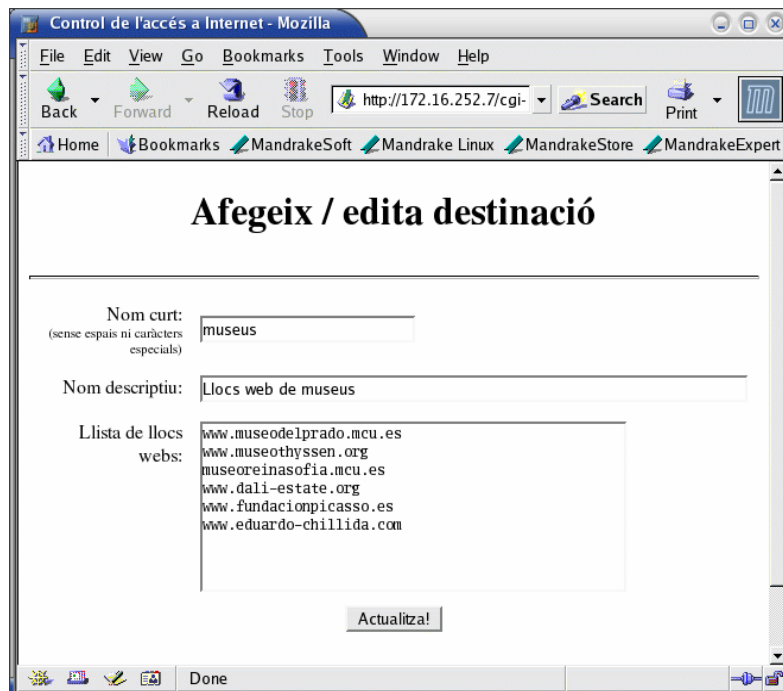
Control de l'accés a Internet - Mozilla

File Edit View Go Bookmarks Tools Window Help

Back Forward Reload Stop http://172.16.252.7/cgi- Search Print

Home Bookmarks MandrakeSoft Mandrake Linux MandrakeStore MandrakeExpert

Afegeix / edita destinació

Nom curt:
(sense espais ni caràcters especials)
museus

Nom descriptiu:
Llocs web de museus

Llista de llocs webs:
www.museodelprado.mcu.es
www.museothyssen.org
museoreinasofia.mcu.es
www.dali-estate.org
www.fundacionpicasso.es
www.eduardo-chillida.com

Actualitza!

Done